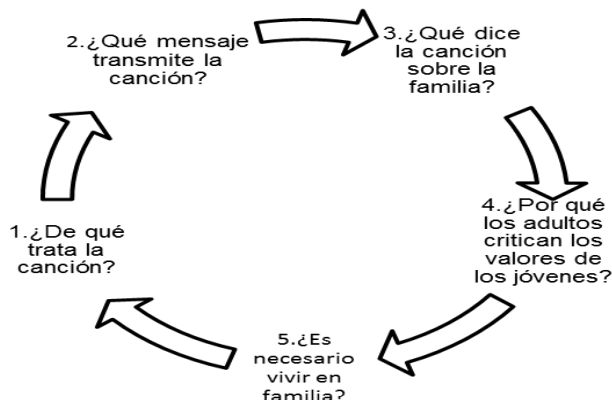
1.¿De qué trata la canción?

2.¿Qué mensaje transmite la canción?

3.¿Qué dice la canción sobre la familia?

4.¿Por qué los adultos critican los valores de los jóvenes?

5.¿Es necesario vivir en familia?